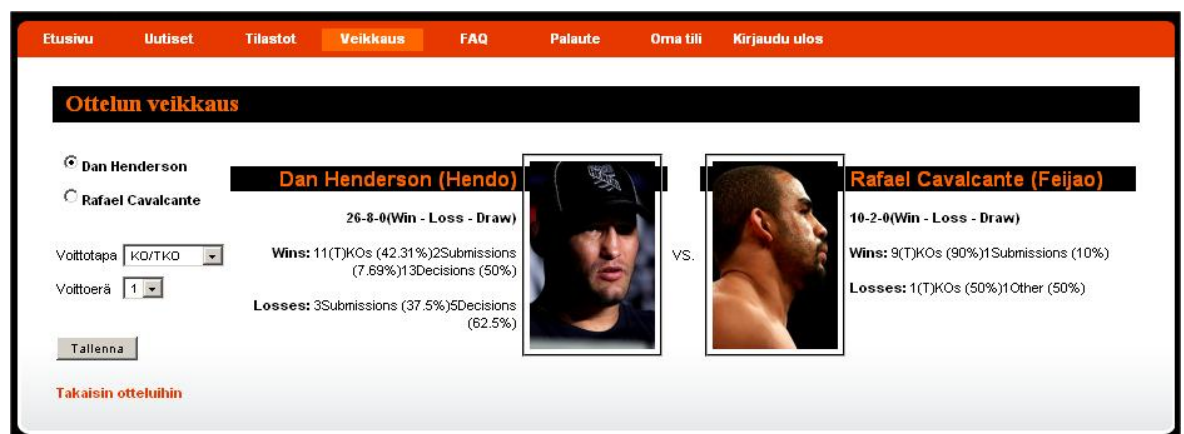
Etusivu Uutiset Tilastot Veikkaus FAQ Palaute Oma tili Kirjaudu ulos

Ottelun veikkaus

Dan Henderson
Rafael Cavalcante

Voittotapa KO/TKO
Voittoerä 1

Tallenna

Takaisin otteluihin

Dan Henderson (Hendo)

26-8-0(Win - Loss - Draw)

Wins: 11(T)KOs (42.31%)2Submissions (7.69%)13Decisions (50%)

Losses: 3Submissions (37.5%)5Decisions (62.5%)

VS.

Rafael Cavalcante (Feijao)

10-2-0(Win - Loss - Draw)

Wins: 9(T)KOs (90%)1Submissions (10%)

Losses: 1(T)KOs (50%)1Other (50%)